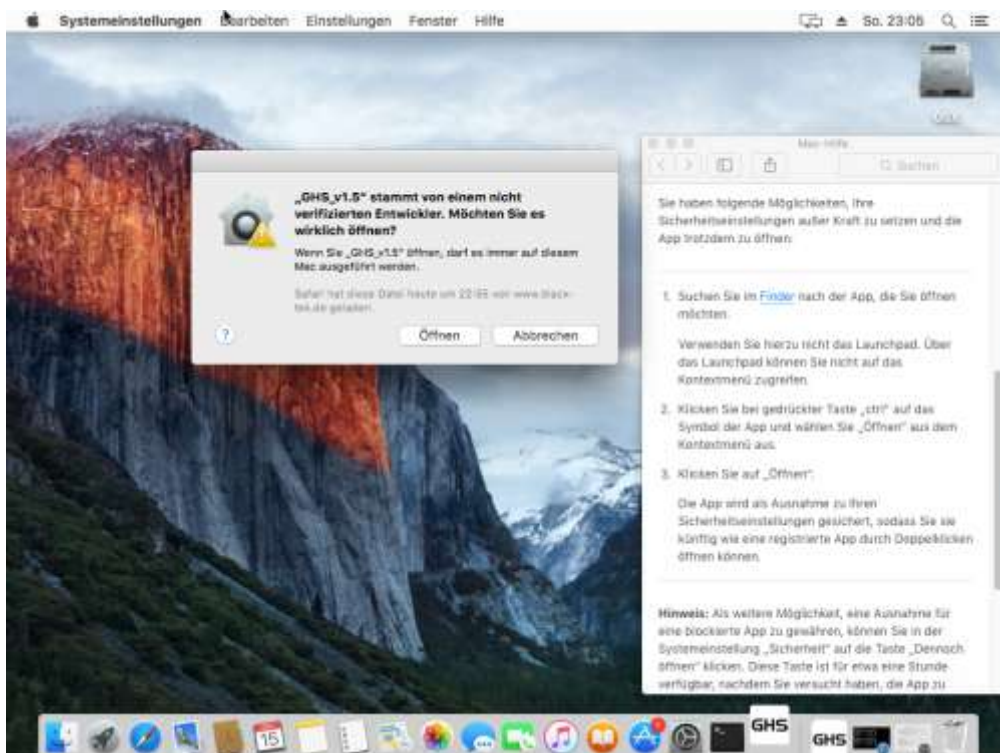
Systemeinstellungen Bearbeiten Einstellungen Fenster Hilfe

So. 23:06

„GHS_v1.5" stammt von einem nicht verifizierten Entwickler. Möchten Sie es wirklich öffnen?

Wenn Sie „GHS_v1.5" öffnen, darf es immer auf diesem Mac ausgeführt werden.

Safari hat diese Datei heute um 22:55 von www.black-tek.de geladen.

?

Öffnen

Abbrechen

Mac-Hilfe

Q Suchen

Sie haben folgende Möglichkeiten, Ihre Sicherheitseinstellungen außer Kraft zu setzen und die App trotzdem zu öffnen:

1. Suchen Sie im Finder nach der App, die Sie öffnen möchten.

Verwenden Sie hierzu nicht das Launchpad. Über das Launchpad können Sie nicht auf das Kontextmenü zugreifen.

2. Klicken Sie bei gedrückter Taste „ctrl" auf das Symbol der App und wählen Sie „Öffnen" aus dem Kontextmenü aus.

3. Klicken Sie auf „Öffnen".

Die App wird als Ausnahme zu Ihren Sicherheitseinstellungen gesichert, sodass Sie sie künftig wie eine registrierte App durch Doppelklicken öffnen können.

Hinweis: Als weitere Möglichkeit, eine Ausnahme für eine blockierte App zu gewähren, können Sie in der Systemeinstellung „Sicherheit" auf die Taste „Dennoch öffnen" klicken. Diese Taste ist für etwa eine Stunde verfügbar, nachdem Sie versucht haben, die App zu

15

GHS

GHS